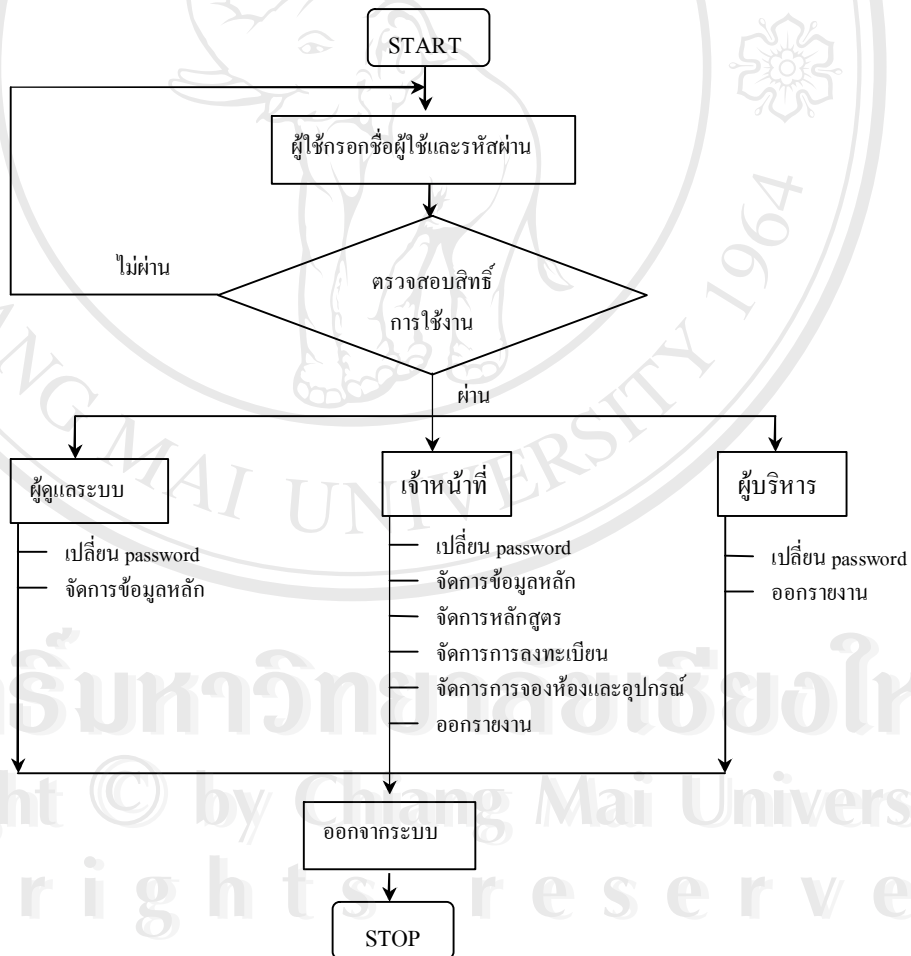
START

ผู้ใช้กรอกชื่อผู้ใช้และรหัสผ่าน

ไม่ผ่าน

ตรวจสอบสิทธิ์การใช้งาน

ผ่าน

ผู้ดูแลระบบ

เปลี่ยน password

จัดการข้อมูลหลัก

เจ้าหน้าที่

เปลี่ยน password

จัดการข้อมูลหลัก

จัดการหลักสูตร

จัดการการลงทะเบียน

จัดการการจองห้องและอุปกรณ์

ออกรายงาน

ผู้บริหาร

เปลี่ยน password

ออกรายงาน

ออกจากระบบ

STOP

ลิขสิทธิ์มหาวิทยาลัยเชียงใหม่
Copyright © by Chiang Mai University
All rights reserved

CHIANG MAI UNIVERSITY 1964